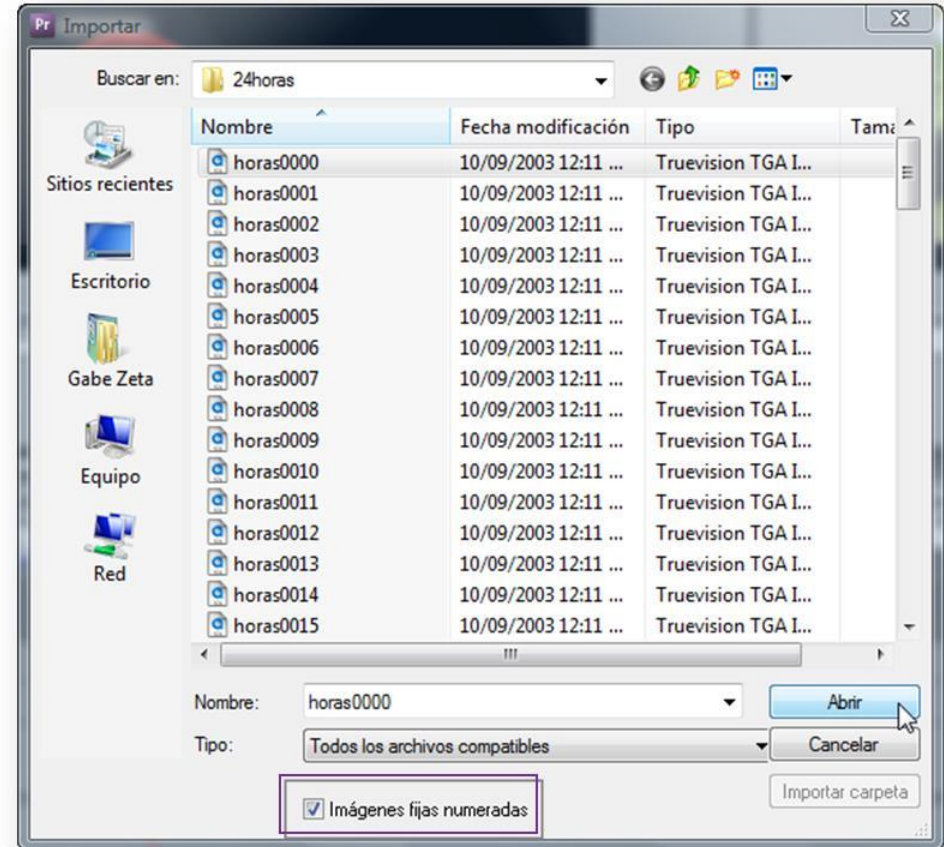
Pr Importar

Buscar en: 24horas

Sitios recientes
Escritorio
Gabe Zeta
Equipo
Red

| Nombre | Fecha modificación | Tipo | Tama |
|---|---|---|---|
| horas0000 | 10/09/2003 12:11 ... | Truevision TGA I... | |
| horas0001 | 10/09/2003 12:11 ... | Truevision TGA I... | |
| horas0002 | 10/09/2003 12:11 ... | Truevision TGA I... | |
| horas0003 | 10/09/2003 12:11 ... | Truevision TGA I... | |
| horas0004 | 10/09/2003 12:11 ... | Truevision TGA I... | |
| horas0005 | 10/09/2003 12:11 ... | Truevision TGA I... | |
| horas0006 | 10/09/2003 12:11 ... | Truevision TGA I... | |
| horas0007 | 10/09/2003 12:11 ... | Truevision TGA I... | |
| horas0008 | 10/09/2003 12:11 ... | Truevision TGA I... | |
| horas0009 | 10/09/2003 12:11 ... | Truevision TGA I... | |
| horas0010 | 10/09/2003 12:11 ... | Truevision TGA I... | |
| horas0011 | 10/09/2003 12:11 ... | Truevision TGA I... | |
| horas0012 | 10/09/2003 12:11 ... | Truevision TGA I... | |
| horas0013 | 10/09/2003 12:11 ... | Truevision TGA I... | |
| horas0014 | 10/09/2003 12:11 ... | Truevision TGA I... | |
| horas0015 | 10/09/2003 12:11 ... | Truevision TGA I... | |

Nombre: horas0000
Abrir
Tipo: Todos los archivos compatibles
Cancelar
Importar carpeta
Imágenes fijas numeradas